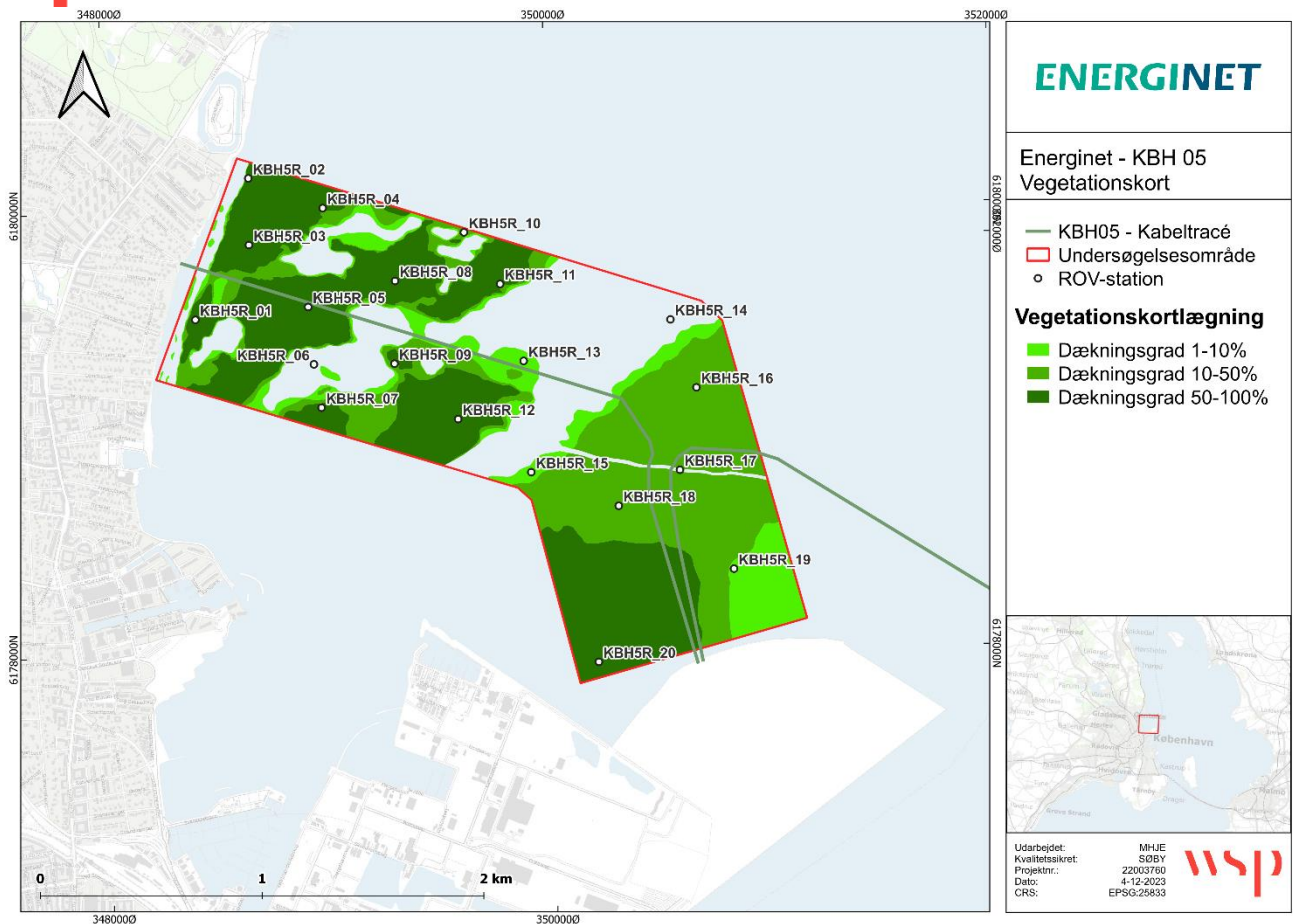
348000Ø
350000Ø
352000Ø

6180000N
6178000N
6180000N
6178000N

KBH5R_02
KBH5R_04
KBH5R_10
KBH5R_03
KBH5R_08
KBH5R_11
KBH5R_01
KBH5R_05
KBH5R_14
KBH5R_06
KBH5R_09
KBH5R_13
KBH5R_16
KBH5R_07
KBH5R_12
KBH5R_15
KBH5R_17
KBH5R_18
KBH5R_19
KBH5R_20

0
1
2 km

348000Ø
350000Ø

ENERGINET

Energinet - KBH 05
Vegetationskort

KBH05 - Kabeltracé
Undersøgelsesområde
ROV-station

Vegetationskortlægning
Dækningsgrad 1-10%
Dækningsgrad 10-50%
Dækningsgrad 50-100%

København

Udarbejdet: MHJE
Kvalitetssikret: SØBY
Projektnr.: 22003760
Dato: 4-12-2023
CRS: EPSG:25833

wsp